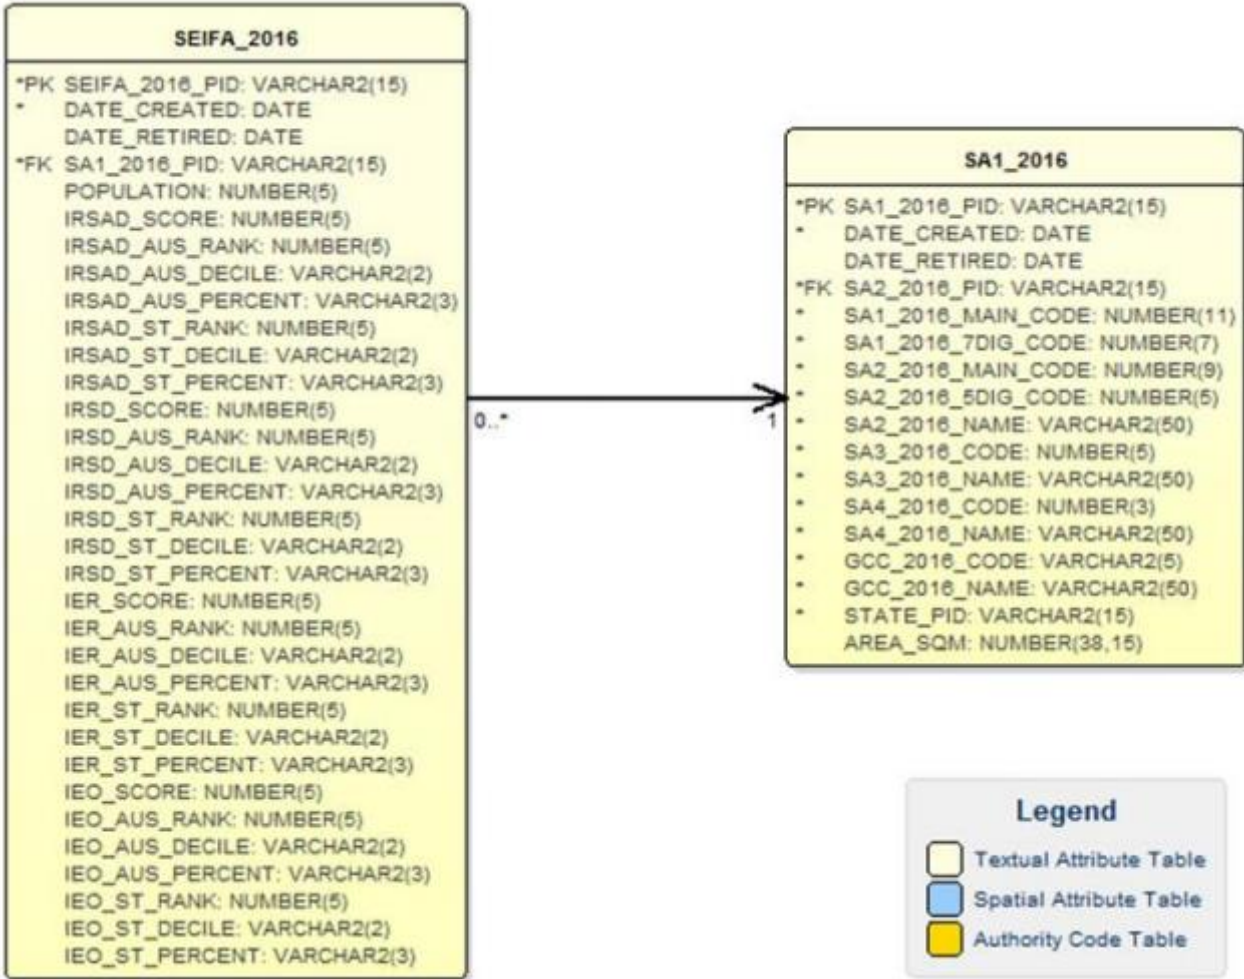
SEIFA_2016

*PK SEIFA_2016_PID: VARCHAR2(15)
* DATE_CREATED: DATE
DATE_RETIRED: DATE
*FK SA1_2016_PID: VARCHAR2(15)
POPULATION: NUMBER(5)
IRSAD_SCORE: NUMBER(5)
IRSAD_AUS_RANK: NUMBER(5)
IRSAD_AUS_DECILE: VARCHAR2(2)
IRSAD_AUS_PERCENT: VARCHAR2(3)
IRSAD_ST_RANK: NUMBER(5)
IRSAD_ST_DECILE: VARCHAR2(2)
IRSAD_ST_PERCENT: VARCHAR2(3)
IRSD_SCORE: NUMBER(5)
IRSD_AUS_RANK: NUMBER(5)
IRSD_AUS_DECILE: VARCHAR2(2)
IRSD_AUS_PERCENT: VARCHAR2(3)
IRSD_ST_RANK: NUMBER(5)
IRSD_ST_DECILE: VARCHAR2(2)
IRSD_ST_PERCENT: VARCHAR2(3)
IER_SCORE: NUMBER(5)
IER_AUS_RANK: NUMBER(5)
IER_AUS_DECILE: VARCHAR2(2)
IER_AUS_PERCENT: VARCHAR2(3)
IER_ST_RANK: NUMBER(5)
IER_ST_DECILE: VARCHAR2(2)
IER_ST_PERCENT: VARCHAR2(3)
IEO_SCORE: NUMBER(5)
IEO_AUS_RANK: NUMBER(5)
IEO_AUS_DECILE: VARCHAR2(2)
IEO_AUS_PERCENT: VARCHAR2(3)
IEO_ST_RANK: NUMBER(5)
IEO_ST_DECILE: VARCHAR2(2)
IEO_ST_PERCENT: VARCHAR2(3)

0..*

1

SA1_2016

*PK SA1_2016_PID: VARCHAR2(15)
* DATE_CREATED: DATE
DATE_RETIRED: DATE
*FK SA2_2016_PID: VARCHAR2(15)
* SA1_2016_MAIN_CODE: NUMBER(11)
* SA1_2016_7DIG_CODE: NUMBER(7)
* SA2_2016_MAIN_CODE: NUMBER(9)
* SA2_2016_5DIG_CODE: NUMBER(5)
* SA2_2016_NAME: VARCHAR2(50)
* SA3_2016_CODE: NUMBER(5)
* SA3_2016_NAME: VARCHAR2(50)
* SA4_2016_CODE: NUMBER(3)
* SA4_2016_NAME: VARCHAR2(50)
* GCC_2016_CODE: VARCHAR2(5)
* GCC_2016_NAME: VARCHAR2(50)
* STATE_PID: VARCHAR2(15)
AREA_SQM: NUMBER(38,15)

Legend
Textual Attribute Table
Spatial Attribute Table
Authority Code Table